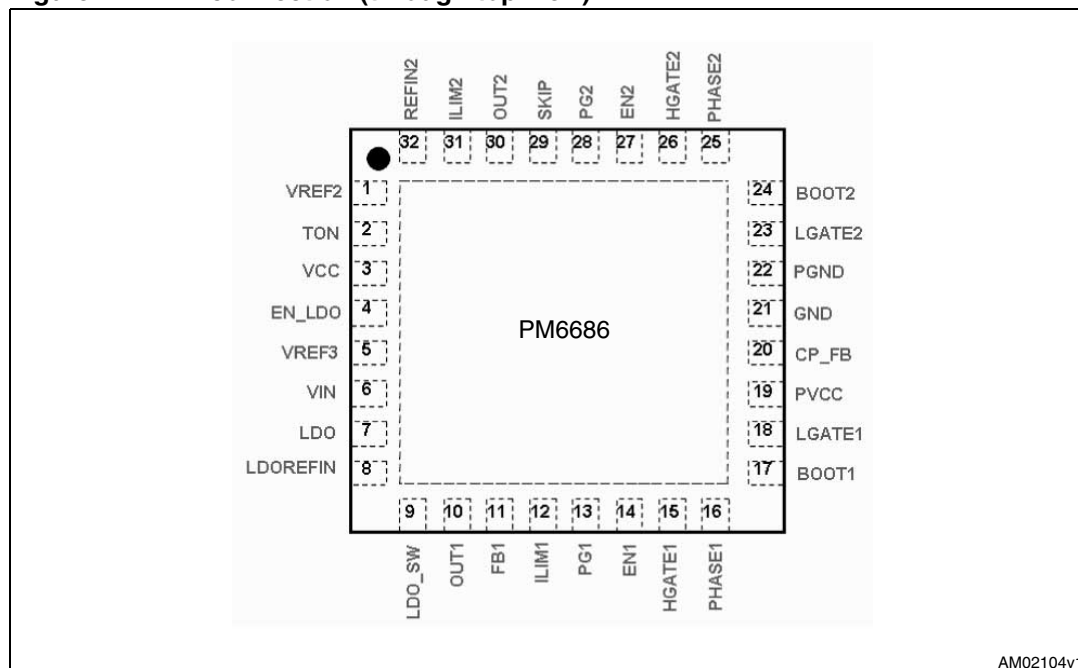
REFIN2 ILIM2 OUT2 SKIP PG2 EN2 HGATE2 PHASE2

32 31 30 29 28 27 26 25

VREF2 1
TON 2
VCC 3
EN_LDO 4
VREF3 5
VIN 6
LDO 7
LDOREFIN 8

24 BOOT2
23 LGATE2
22 PGND
21 GND
20 CP_FB
19 PVCC
18 LGATE1
17 BOOT1

PM6686

9 10 11 12 13 14 15 16

LDO_SW OUT1 FB1 ILIM1 PG1 EN1 HGATE1 PHASE1

AM02104v1